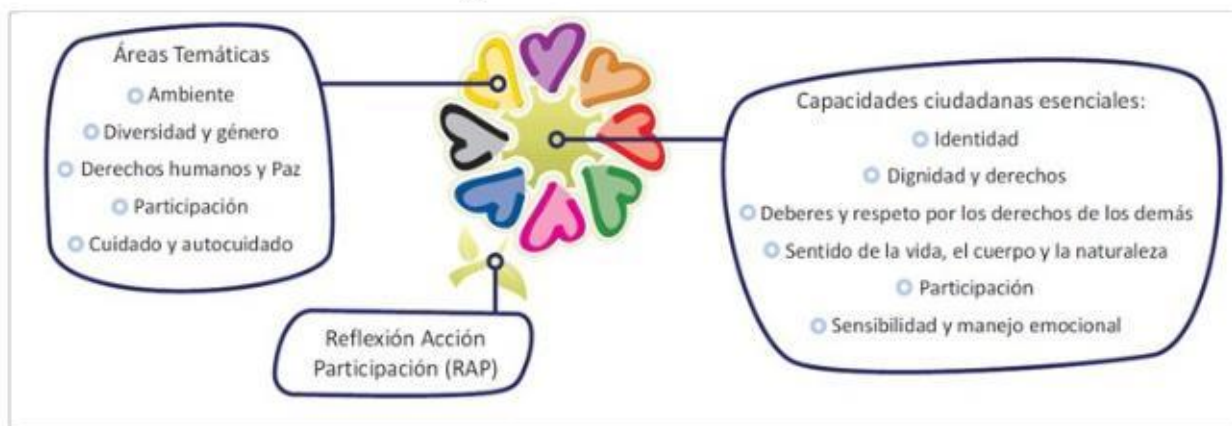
Áreas Temáticas
Ambiente
Diversidad y género
Derechos humanos y Paz
Participación
Cuidado y autocuidado

Capacidades ciudadanas esenciales:
Identidad
Dignidad y derechos
Deberes y respeto por los derechos de los demás
Sentido de la vida, el cuerpo y la naturaleza
Participación
Sensibilidad y manejo emocional

Reflexión Acción Participación (RAP)